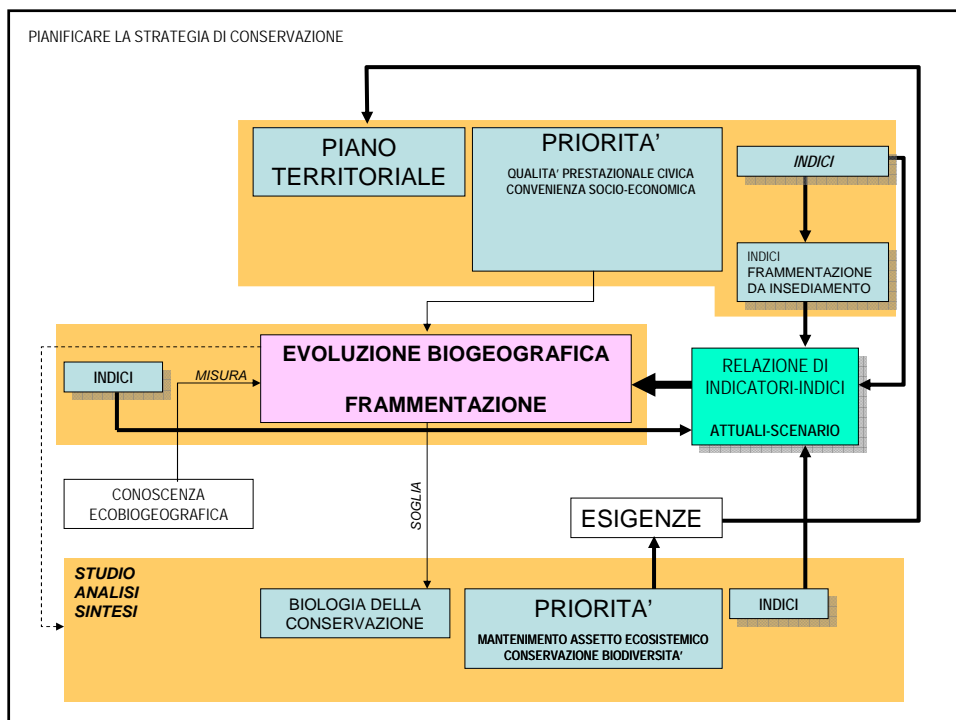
PIANIFICARE LA STRATEGIA DI CONSERVAZIONE

PIANO TERRITORIALE

PRIORITA'
QUALITA' PRESTAZIONALE CIVICA
CONVENIENZA SOCIO-ECONOMICA

INDICI

INDICI
FRAMMENTAZIONE DA INSEDIAMENTO

INDICI

MISURA

EVOLUZIONE BIOGEOGRAFICA

FRAMMENTAZIONE

RELAZIONE DI INDICATORI-INDICI
ATTUALI-SCENARIO

CONOSCENZA ECOBIOGEOGRAFICA

SOGLIA

ESIGENZE

STUDIO
ANALISI
SINTESI

BIOLOGIA DELLA CONSERVAZIONE

PRIORITA'
MANTENIMENTO ASSETTO ECOSISTEMICO
CONSERVAZIONE BIODIVERSITA'

INDICI